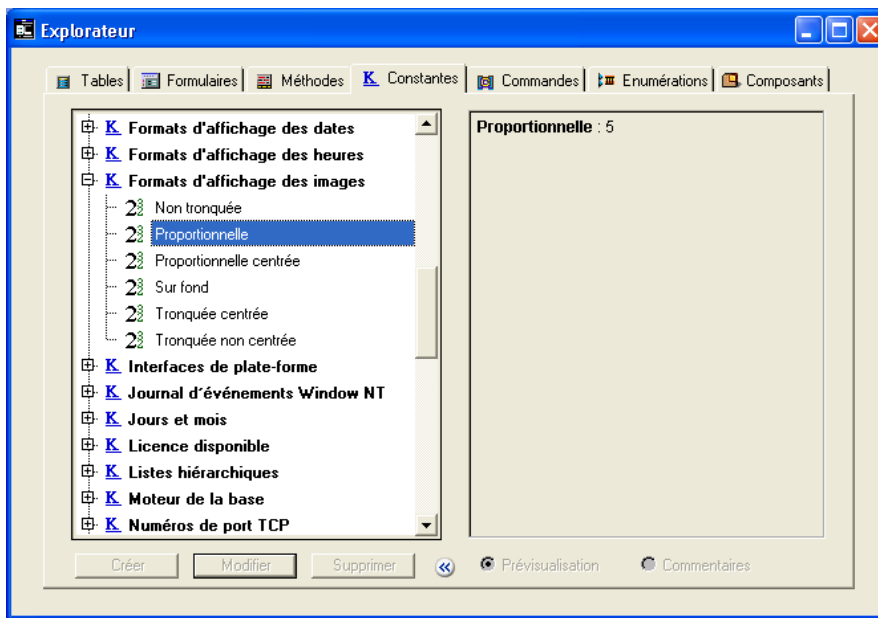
Explorateur

Tables | Formulaires | Méthodes | K Constantes | Commandes | Enumérations | Composants

K Formats d'affichage des dates
K Formats d'affichage des heures
K Formats d'affichage des images
Non tronquée
Proportionnelle
Proportionnelle centrée
Sur fond
Tronquée centrée
Tronquée non centrée
K Interfaces de plate-forme
K Journal d'événements Window NT
K Jours et mois
K Licence disponible
K Listes hiérarchiques
K Moteur de la base
K Numéros de port TCP

Proportionnelle : 5

Créer | Modifier | Supprimer | Prévisualisation | Commentaires